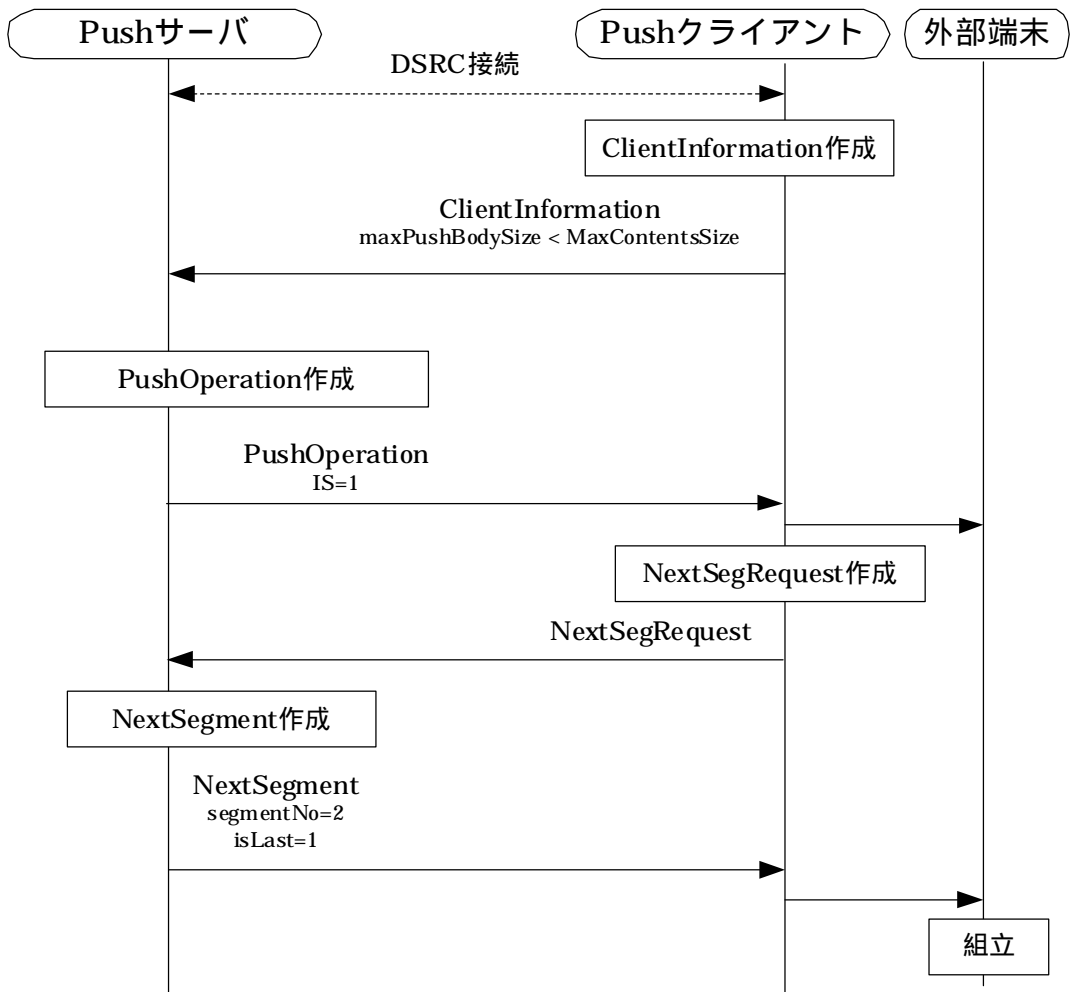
Pushサーバ

Pushクライアント

外部端末

DSRC接続

ClientInformation作成

ClientInformation
maxPushBodySize < MaxContentsSize

PushOperation作成

PushOperation
IS=1

NextSegRequest作成

NextSegRequest

NextSegment作成

NextSegment
segmentNo=2
isLast=1

組立